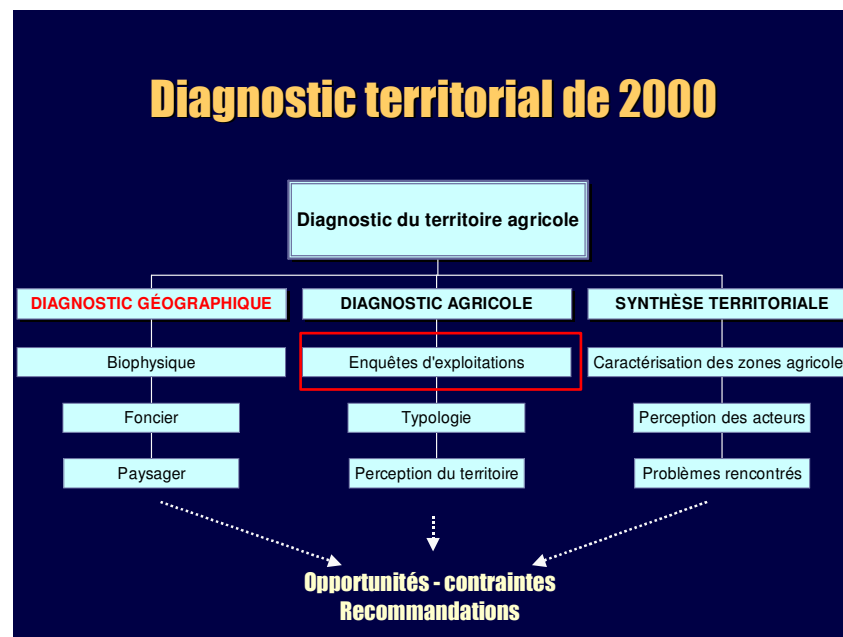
Diagnostic territorial de 2000

Diagnostic du territoire agricole

DIAGNOSTIC GÉOGRAPHIQUE

Biophysique

Foncier

Paysager

DIAGNOSTIC AGRICOLE

Enquêtes d'exploitations

Typologie

Perception du territoire

SYNTHÈSE TERRITORIALE

Caractérisation des zones agricole

Perception des acteurs

Problèmes rencontrés

Opportunités - contraintes
Recommandations